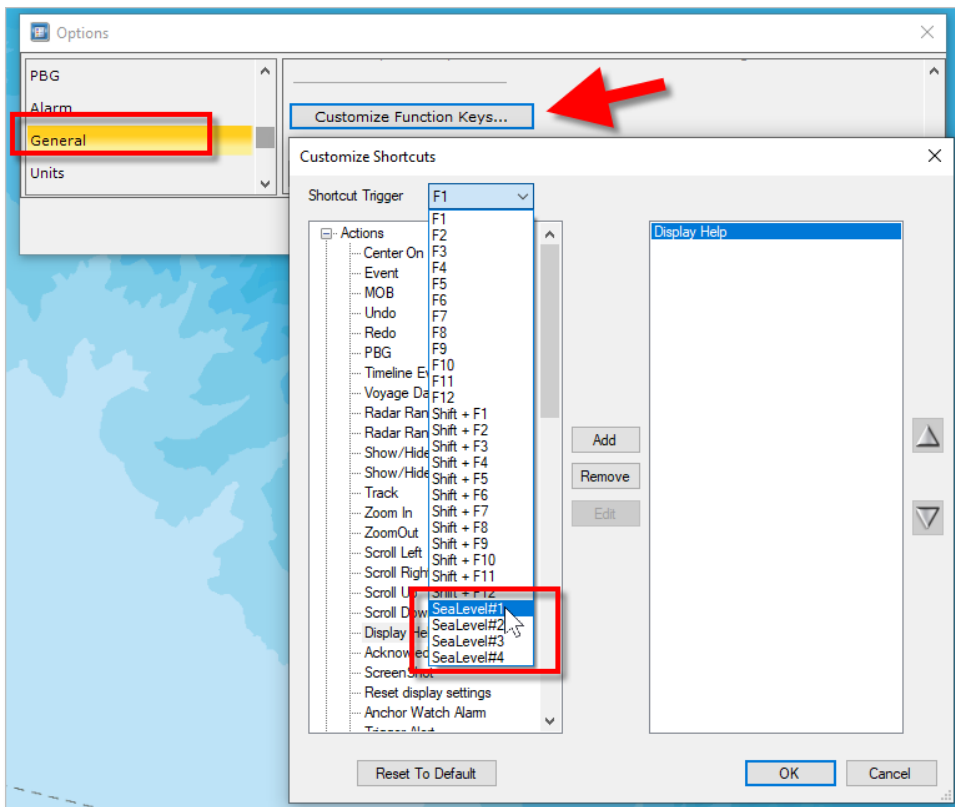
Options

PBG
Alarm
General
Units

Customize Function Keys...

Customize Shortcuts

Shortcut Trigger F1

Actions
Center On
Event
MOB
Undo
Redo
PBG
Timeline E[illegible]
Voyage Da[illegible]
Radar Ran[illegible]
Radar Ran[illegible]
Show/Hide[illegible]
Show/Hide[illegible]
Track
Zoom In
ZoomOut
Scroll Left
Scroll Righ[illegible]
Scroll U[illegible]
Scroll Dow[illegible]
Display He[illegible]
Acknowled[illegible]
ScreenShot
Reset display settings
Anchor Watch Alarm
Trigger Alert

F1
F2
F3
F4
F5
F6
F7
F8
F9
F10
F11
F12
Shift + F1
Shift + F2
Shift + F3
Shift + F4
Shift + F5
Shift + F6
Shift + F7
Shift + F8
Shift + F9
Shift + F10
Shift + F11
Shift + F12
SeaLevel#1
SeaLevel#2
SeaLevel#3
SeaLevel#4

Display Help

Add
Remove
Edit

Reset To Default
OK
Cancel